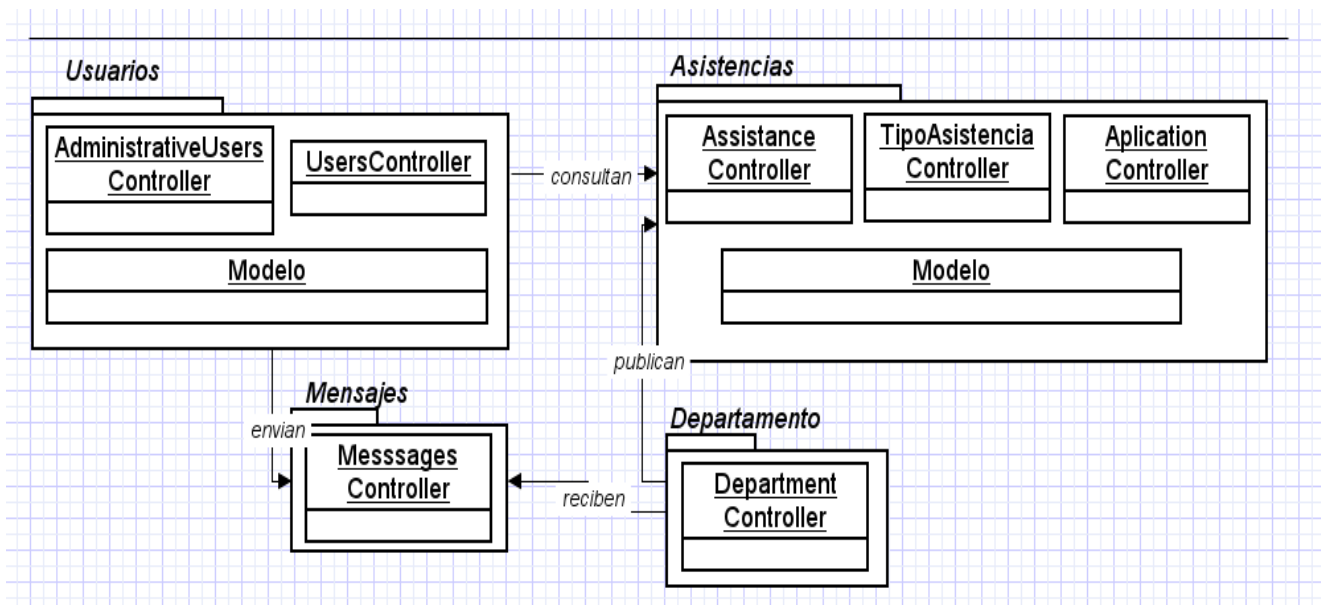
Usuarios

AdministrativeUsers Controller

UsersController

Modelo

consultan

Asistencias

Assistance Controller

TipoAsistencia Controller

Aplication Controller

Modelo

publican

Mensajes

envian

Messsages Controller

reciben

Departamento

Department Controller